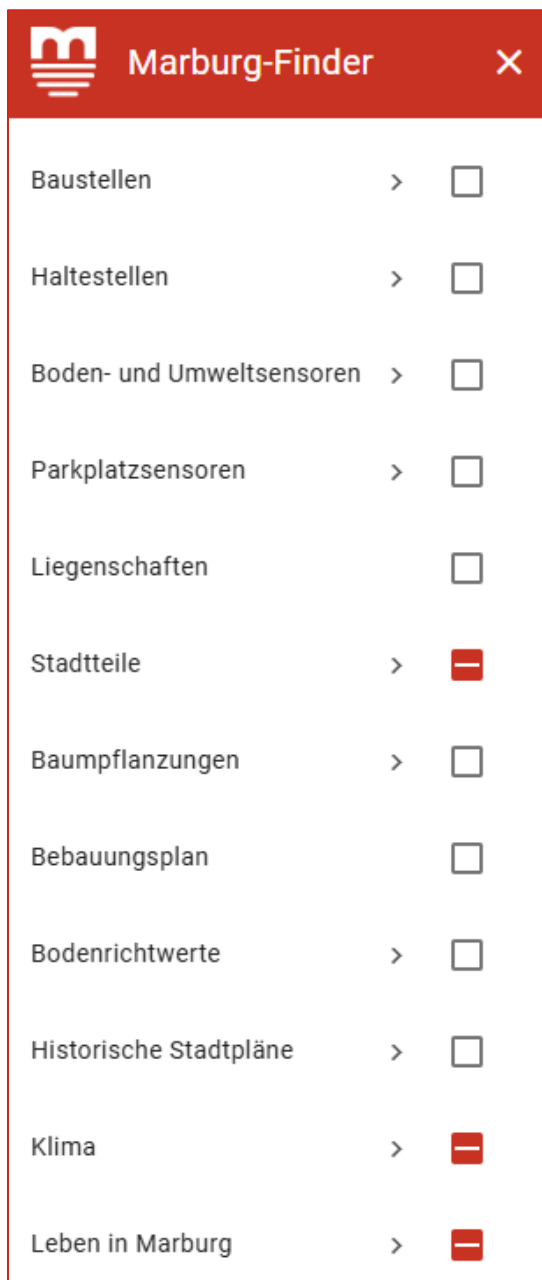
Marburg-Finder ×

Baustellen >

Haltestellen >

Boden- und Umweltsensoren >

Parkplatzsensoren >

Liegenschaften

Stadtteile >

Baumpflanzungen >

Bebauungsplan

Bodenrichtwerte >

Historische Stadtpläne >

Klima >

Leben in Marburg >